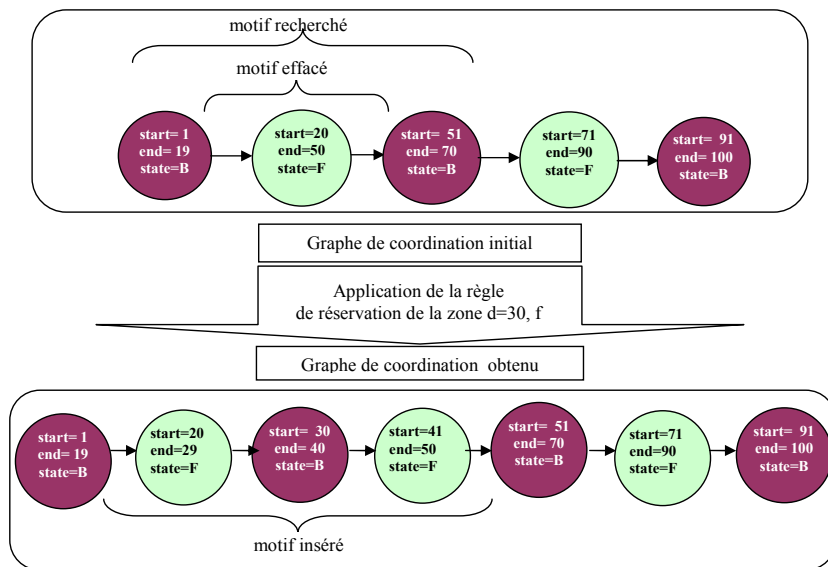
motif recherché

motif effacé

start= 1
end= 19
state=B

start=20
end=50
state=F

start= 51
end= 70
state=B

start=71
end=90
state=F

start= 91
end= 100
state=B

Graphe de coordination initial

Application de la règle de réservation de la zone d=30, f

Graphe de coordination obtenu

start= 1
end= 19
state=B

start=20
end=29
state=F

start= 30
end= 40
state=B

start=41
end=50
state=F

start= 51
end= 70
state=B

start=71
end=90
state=F

start= 91
end= 100
state=B

motif inséré